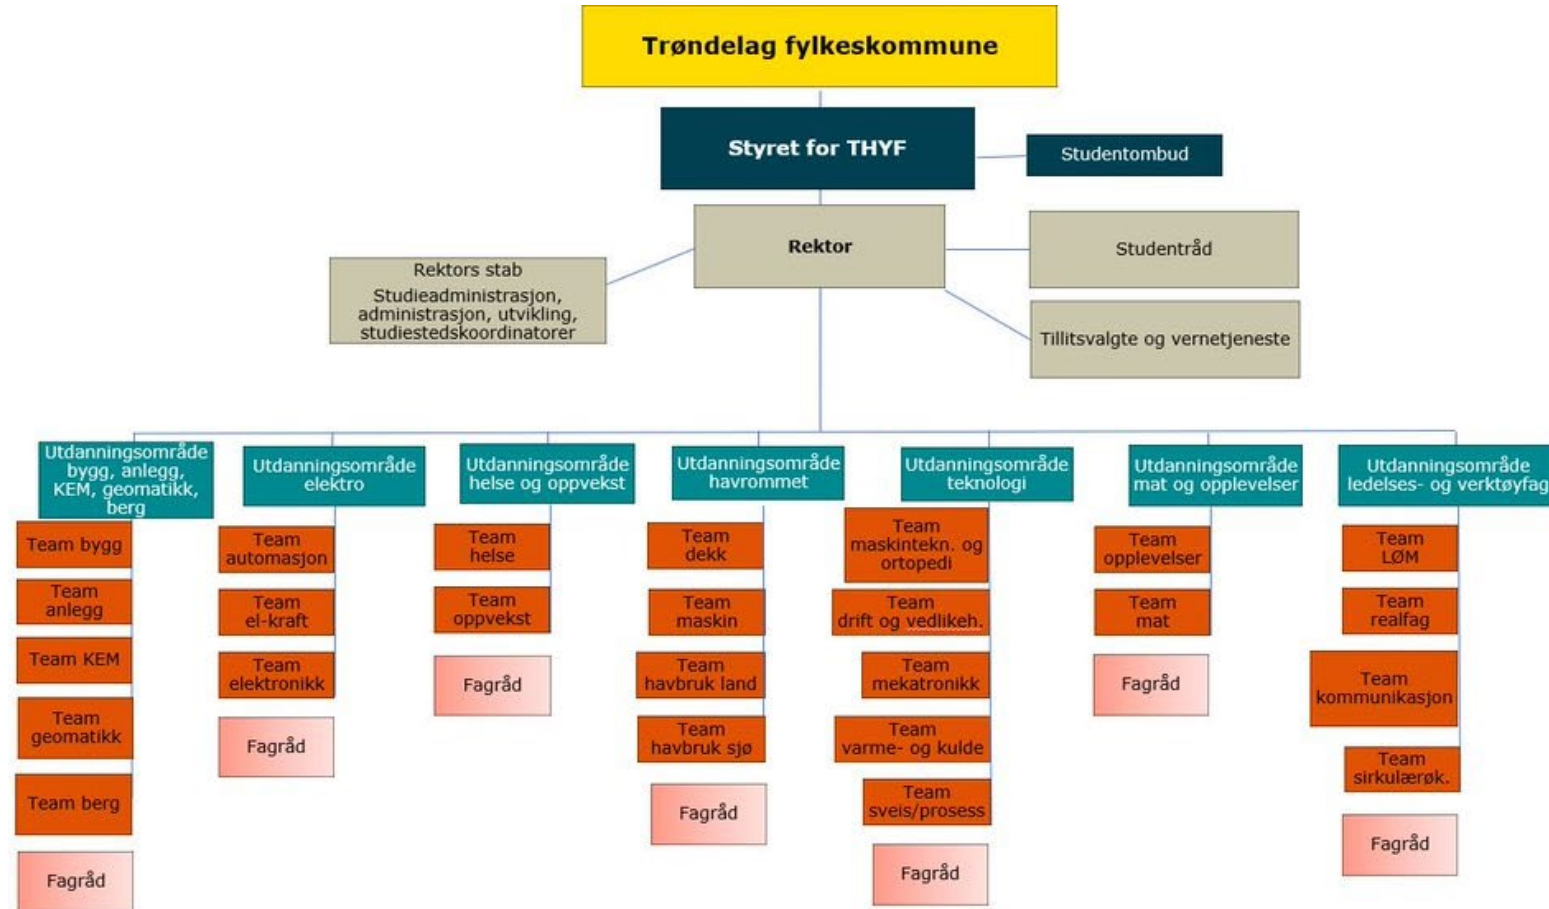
Trøndelag fylkeskommune

Styret for THYF

Studentombud

Rektor

Studentråd

Rektors stab
Studieadministrasjon, administrasjon, utvikling, studiestedskoordinatorer

Tillitsvalgte og vernetjeneste

Utdanningsområde bygg, anlegg, KEM, geomatikk, berg

Team bygg

Team anlegg

Team KEM

Team geomatikk

Team berg

Fagråd

Utdanningsområde elektro

Team automasjon

Team el-kraft

Team elektronikk

Fagråd

Utdanningsområde helse og oppvekst

Team helse

Team oppvekst

Fagråd

Utdanningsområde havrommet

Team dekk

Team maskin

Team havbruk land

Team havbruk sjø

Fagråd

Utdanningsområde teknologi

Team maskintekn. og ortopedi

Team drift og vedlikeh.

Team mekatronikk

Team varme- og kulde

Team sveis/prosess

Fagråd

Utdanningsområde mat og opplevelser

Team opplevelser

Team mat

Fagråd

Utdanningsområde ledelses- og verktøyfag

Team LØM

Team realfag

Team kommunikasjon

Team sirkulærøk.

Fagråd